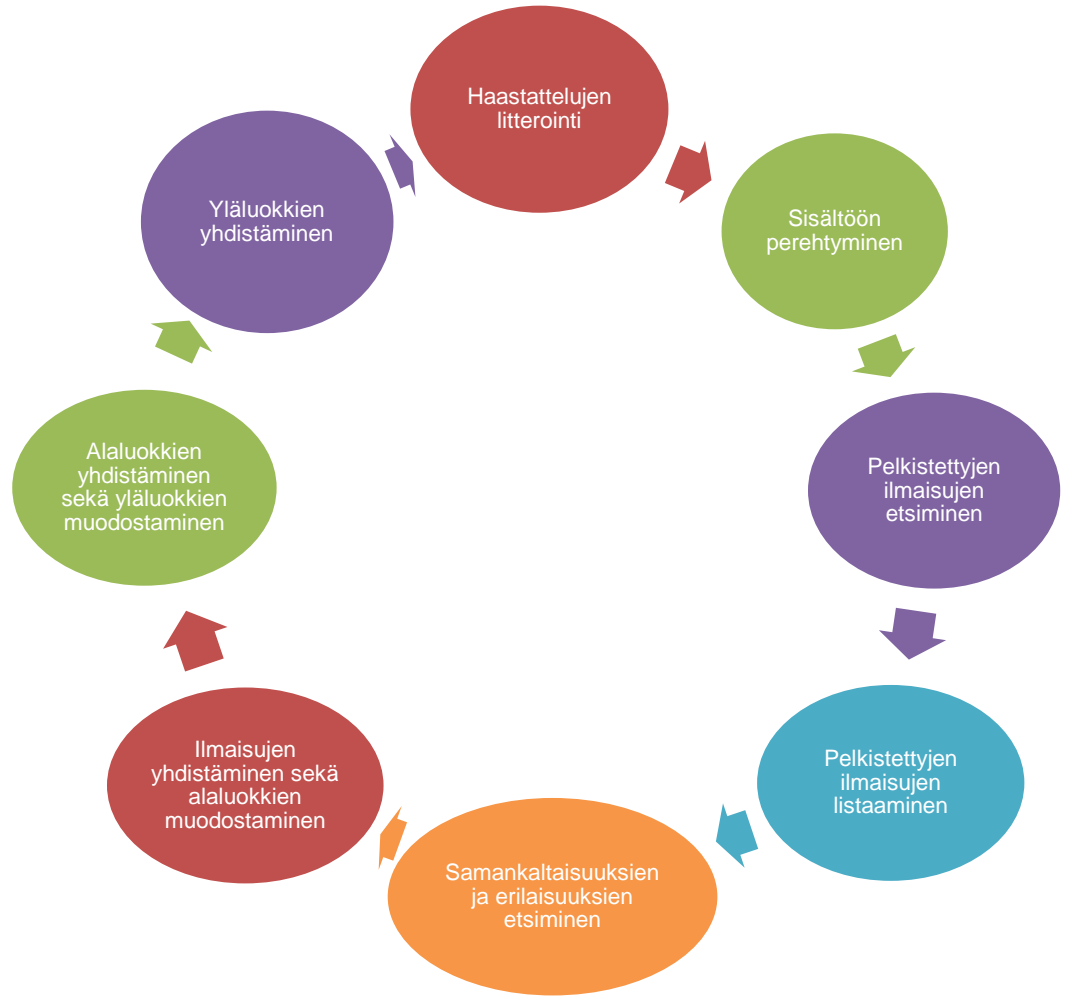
Haastattelujen litterointi

Sisältöön perehtyminen

Pelkistettyjen ilmaisujen etsiminen

Pelkistettyjen ilmaisujen listaaminen

Samankaltaisuuksien ja erilaisuuksien etsiminen

Ilmaisujen yhdistäminen sekä alaluokkien muodostaminen

Alaluokkien yhdistäminen sekä yläluokkien muodostaminen

Yläluokkien yhdistäminen